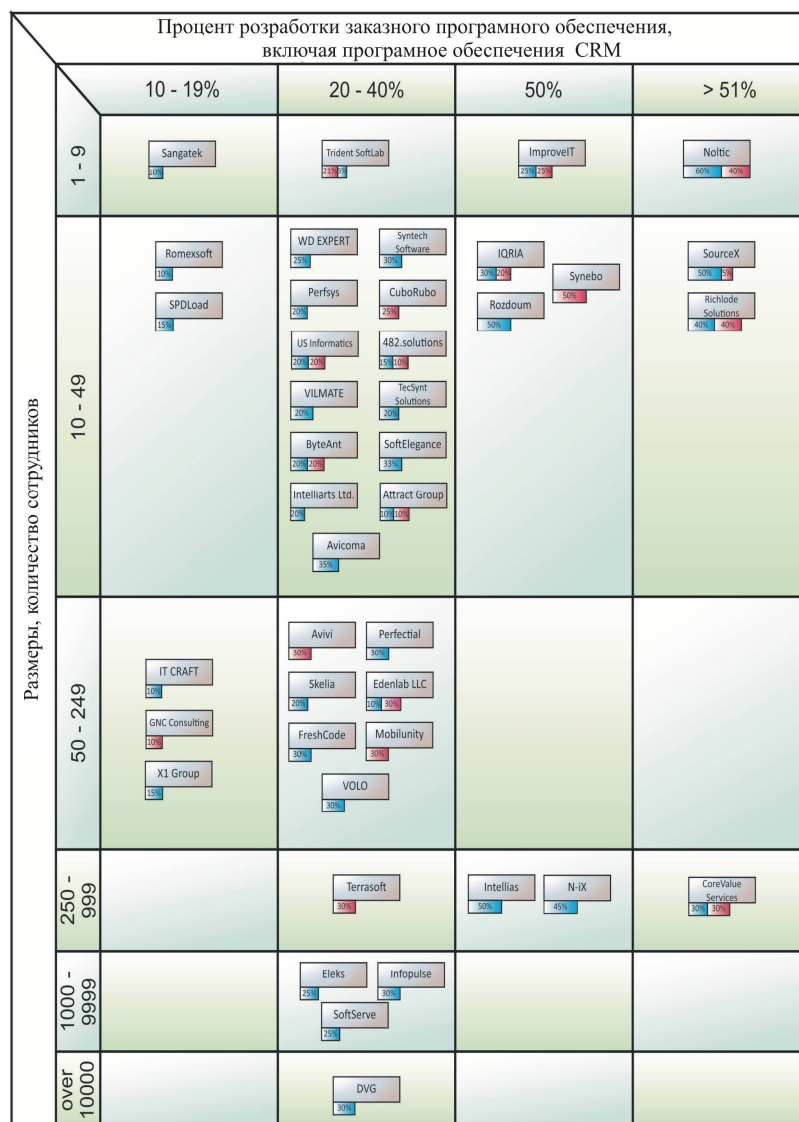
Процент розработки заказного програмного обеспечения, включая програмное обеспечения CRM

Размеры, количество сотрудников

| | 10 - 19% | 20 - 40% | 50% | > 51% |
|---|---|---|---|---|
| 1 - 9 | Sangatek 10% | Trident SoftLab 21% 5% | ImproveIT 25% 25% | Noltic 60% 40% |
| 10 - 49 | Romexsoft 10%; SPDLoad 15% | WD EXPERT 25%; Syntech Software 30%; Perfsys 20%; CuboRubo 25%; US Informatics 20% 20%; 482.solutions 15% 10%; VILMATE 20%; TecSynt Solutions 20%; ByteAnt 20% 20%; SoftElegance 33%; Intelliarts Ltd. 20%; Attract Group 10% 10%; Avicoma 35% | IQRIA 30% 20%; Synebo 50%; Rozdoum 50% | SourceX 50% 5%; Richlode Solutions 40% 40% |
| 50 - 249 | IT CRAFT 10%; GNC Consulting 10%; X1 Group 15% | Avivi 30%; Perfectial 30%; Skelia 20%; Edenlab LLC 10% 30%; FreshCode 30%; Mobilunity 30%; VOLO 30% | | |
| 250 - 999 | | Terrasoft 30% | Intellias 50%; N-iX 45% | CoreValue Services 30% 30% |
| 1000 - 9999 | | Eleks 25%; Infopulse 30%; SoftServe 25% | | |
| over 10000 | | DVG 30% | | |